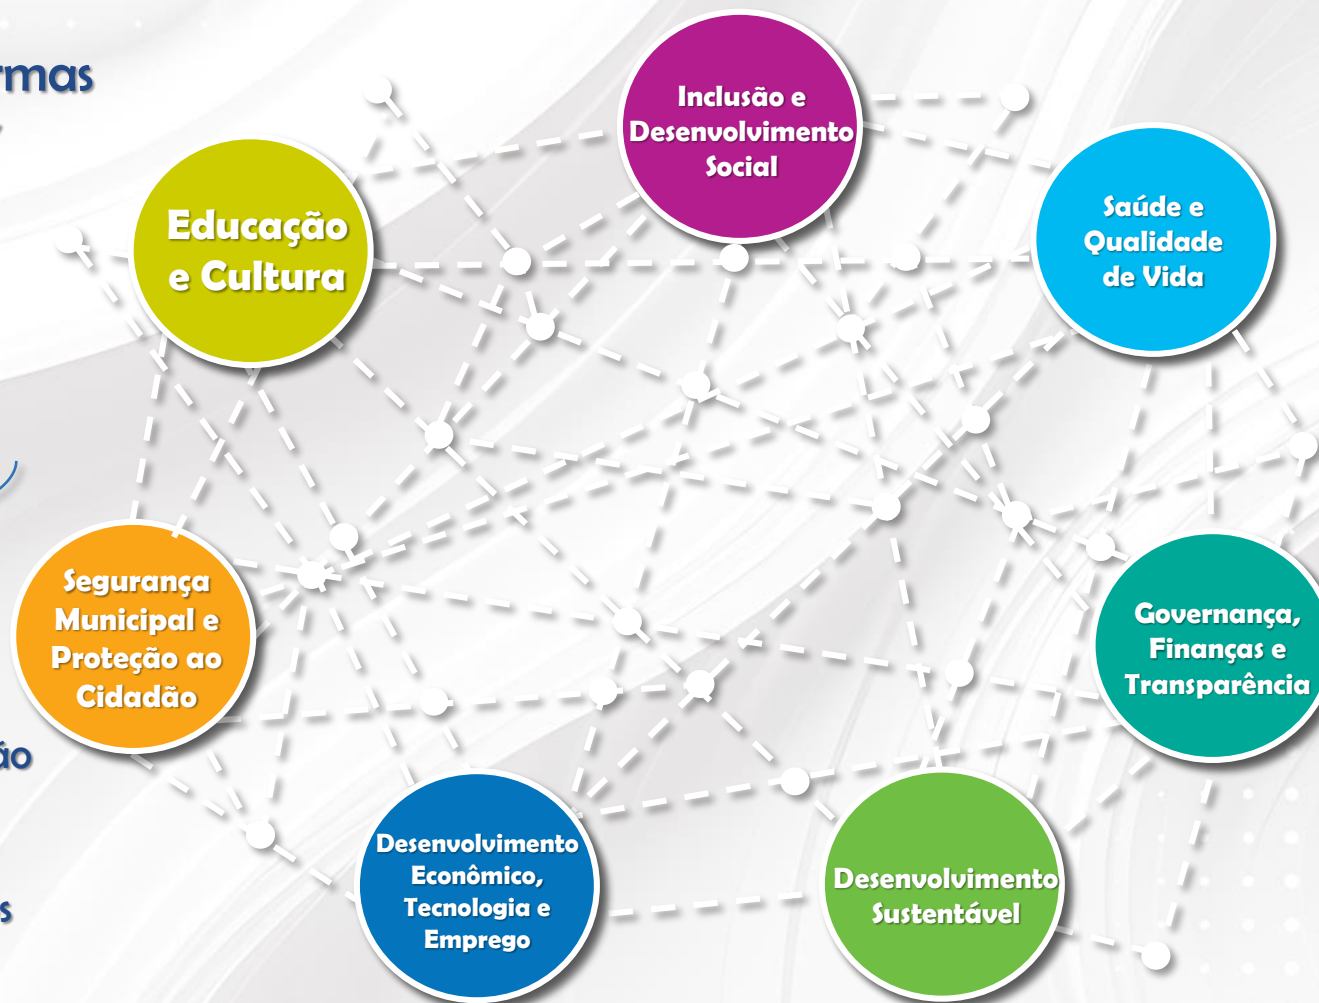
rmas

Inclusão e Desenvolvimento Social

Educação e Cultura

Saúde e Qualidade de Vida

Segurança Municipal e Proteção ao Cidadão

ão

Governança, Finanças e Transparência

s

Desenvolvimento Econômico, Tecnologia e Emprego

Desenvolvimento Sustentável